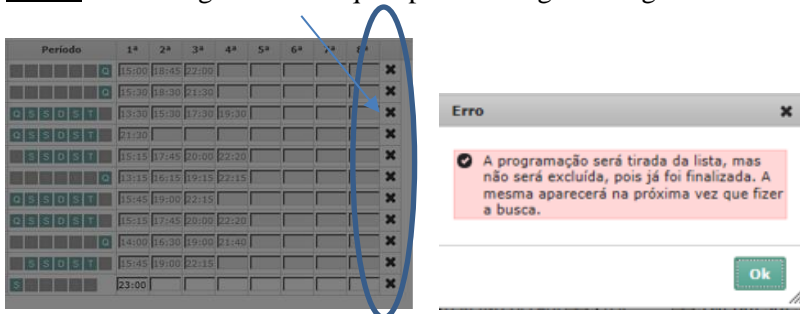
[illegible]

| Período | 1ª | 2ª | 3ª | 4ª | 5ª | 6ª | 7ª | 8ª | |
|---|---|---|---|---|---|---|---|---|---|
| Q | 15:00 | 18:45 | 22:00 | | | | | | ✖ |
| Q | 15:30 | 18:30 | 21:30 | | | | | | ✖ |
| Q S S D S T | 13:30 | 15:30 | 17:30 | 19:30 | | | | | ✖ |
| Q S S D S T | 21:30 | | | | | | | | ✖ |
| S S D S T | 15:15 | 17:45 | 20:00 | 22:20 | | | | | ✖ |
| Q S S D S T | 13:15 | 16:15 | 19:15 | 22:15 | | | | | ✖ |
| Q S S D S T | 15:45 | 19:00 | 22:15 | | | | | | ✖ |
| Q S S D S T | 15:15 | 17:45 | 20:00 | 22:20 | | | | | ✖ |
| Q | 14:00 | 16:30 | 19:00 | 21:40 | | | | | ✖ |
| S S D S T | 15:45 | 19:00 | 22:15 | | | | | | ✖ |
| S | 23:00 | | | | | | | | ✖ |

Erro ✖

A programação será tirada da lista, mas não será excluída, pois já foi finalizada. A mesma aparecerá na próxima vez que fizer a busca.

Ok